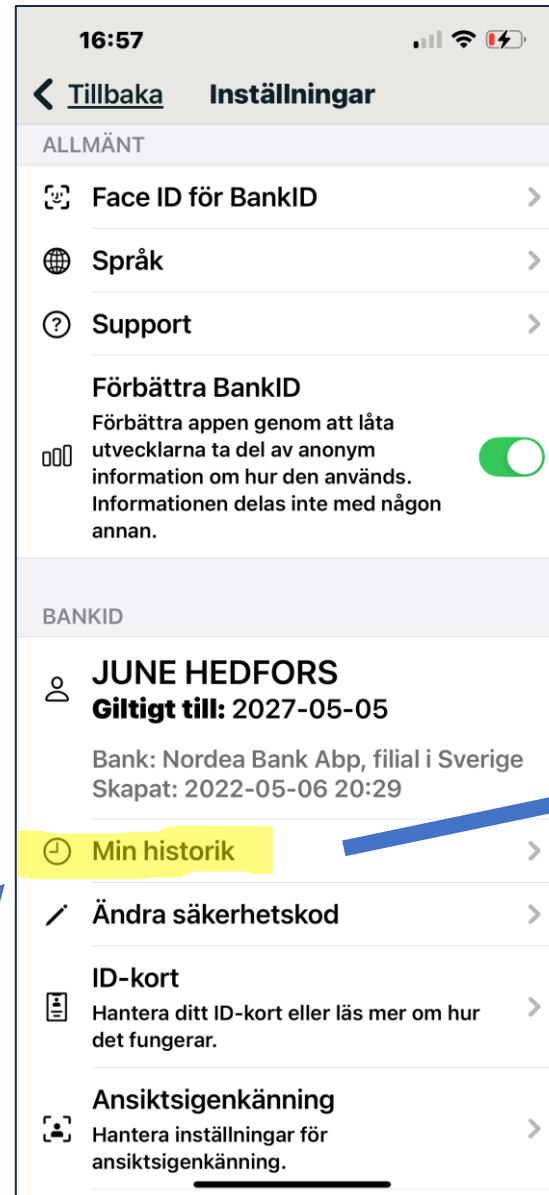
16:57

Tillbaka Inställningar

ALLMÄNT

Face ID för BankID

Språk

Support

Förbättra BankID
Förbättra appen genom att låta utvecklarna ta del av anonym information om hur den används. Informationen delas inte med någon annan.

BANKID

JUNE HEDFORS
Giltigt till: 2027-05-05

Bank: Nordea Bank Abp, filial i Sverige
Skapat: 2022-05-06 20:29

Min historik

Ändra säkerhetskod

ID-kort
Hantera ditt ID-kort eller läs mer om hur det fungerar.

Ansiktsigenkänning
Hantera inställningar för ansiktsigenkänning.